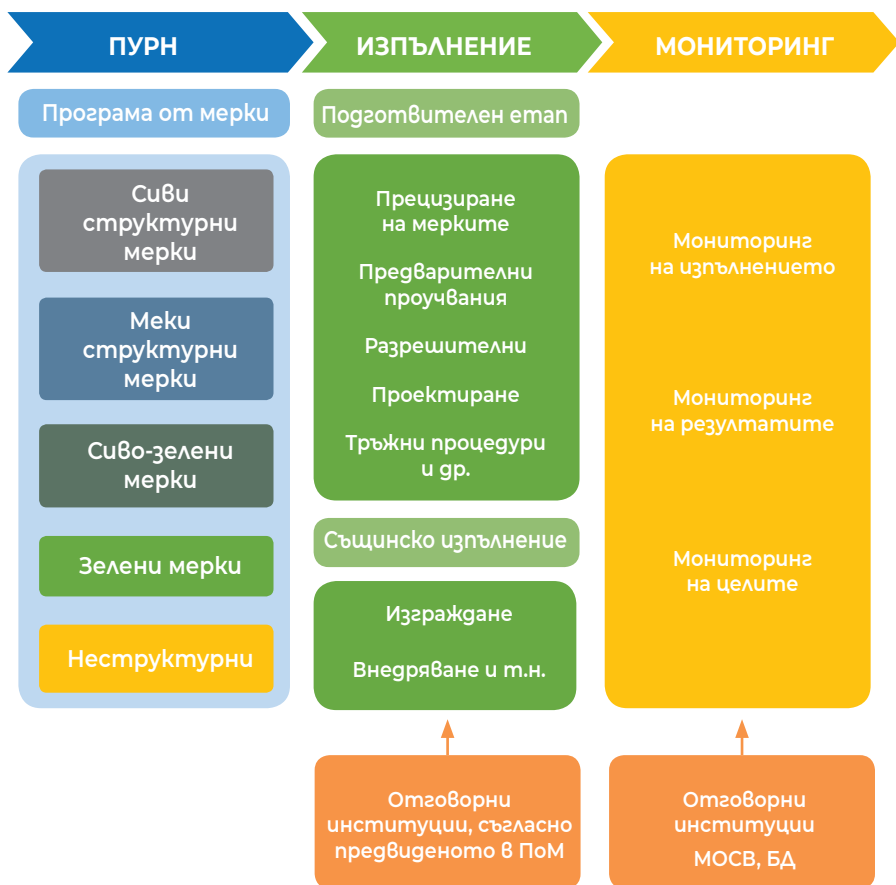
ПУРН

ИЗПЪЛНЕНИЕ

МОНИТОРИНГ

Програма от мерки

Сиви структурни мерки

Меки структурни мерки

Сиво-зелени мерки

Зелени мерки

Неструктурни

Подготвителен етап

Прецизиране на мерките

Предварителни проучвания

Разрешителни

Проектиране

Тръжни процедури и др.

Същинско изпълнение

Изграждане

Внедряване и т.н.

Мониторинг на изпълнението

Мониторинг на резултатите

Мониторинг на целите

Отговорни институции, съгласно предвиденото в ПоМ

Отговорни институции МОСВ, БД